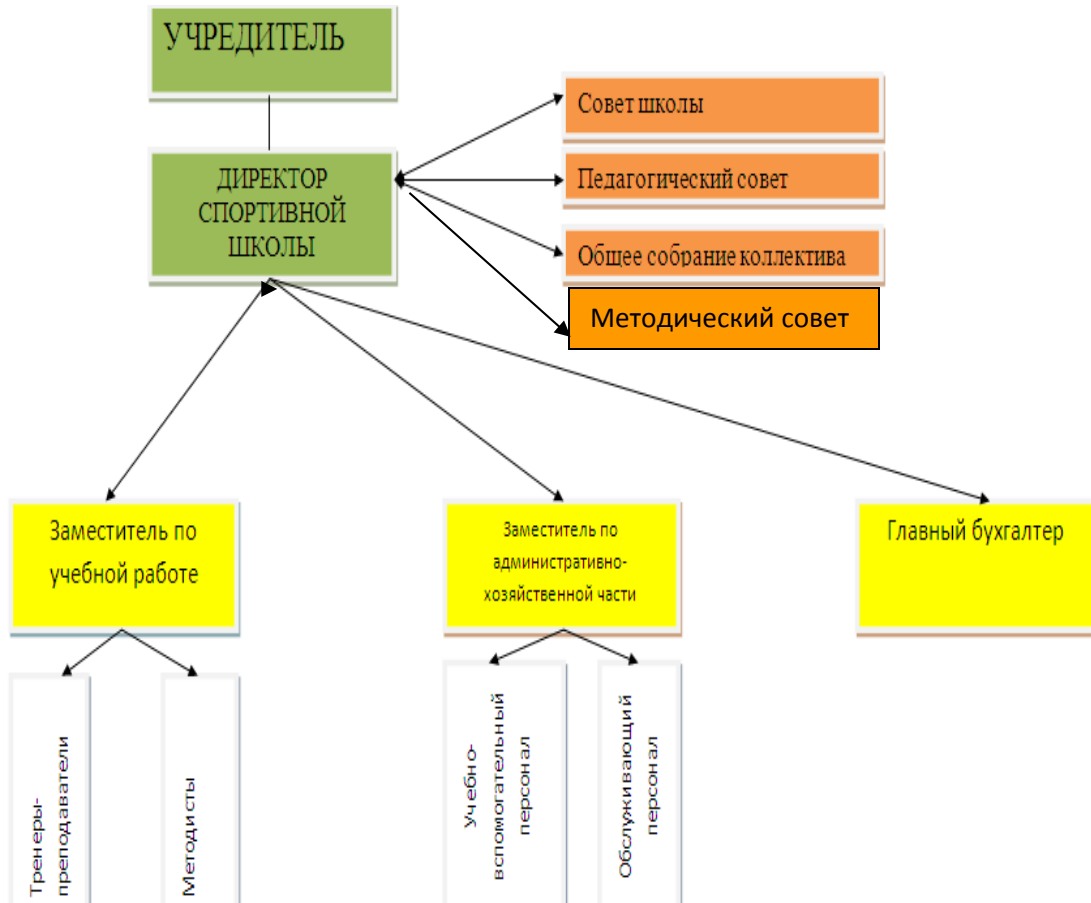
УЧРЕДИТЕЛЬ

ДИРЕКТОР СПОРТИВНОЙ ШКОЛЫ

Совет школы

Педагогический совет

Общее собрание коллектива

Методический совет

Заместитель по учебной работе

Заместитель по административно-хозяйственной части

Главный бухгалтер

Тренеры-преподаватели

Методисты

Учебно-вспомогательный персонал

Обслуживающий персонал